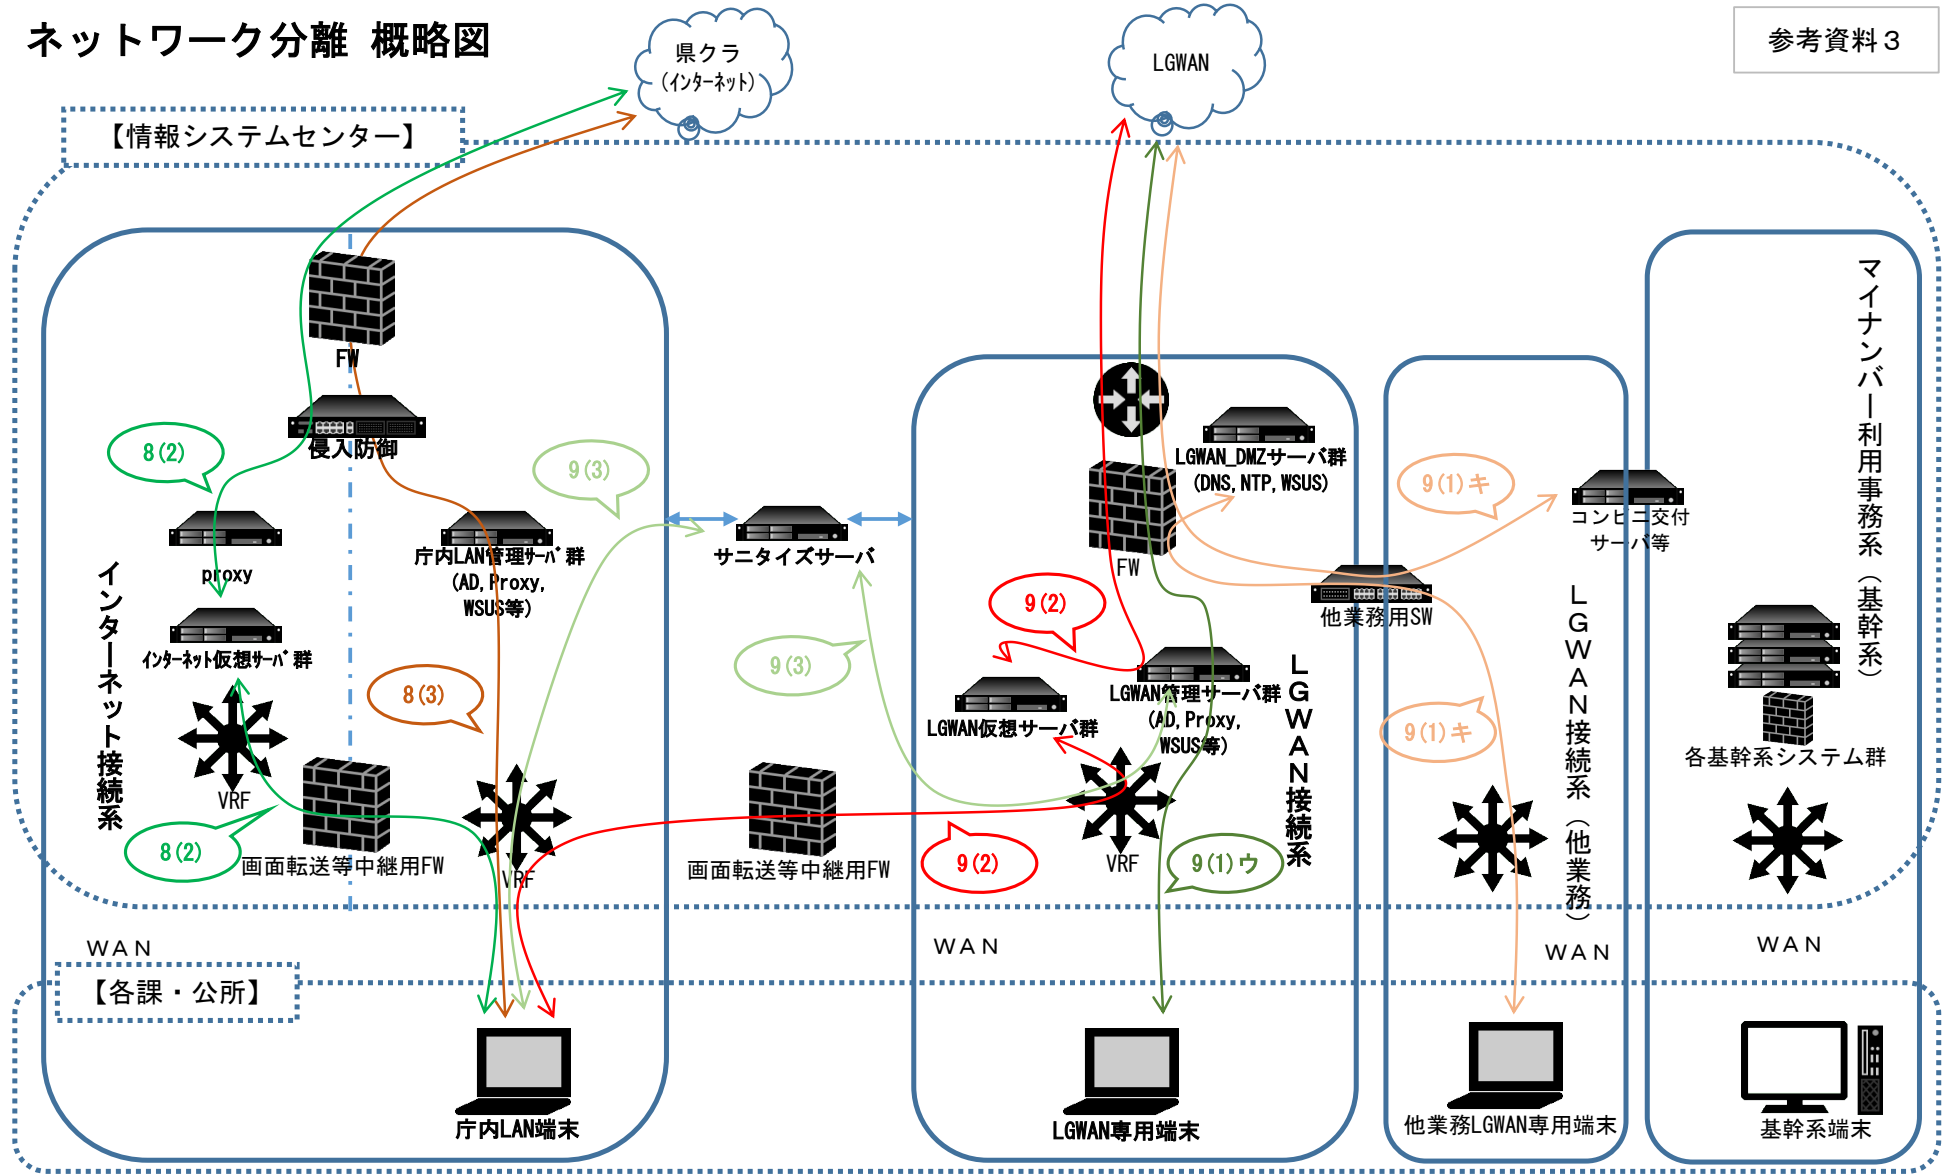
ネットワーク分離 概略図

参考資料３

県クラ
（インターネット）

LGWAN

【情報システムセンター】

FW

侵入防御

8 (2)

proxy

インターネット仮想サーバ群

インターネット接続系

VRF

8 (2)

画面転送等中継用FW

8 (3)

9 (3)

庁内LAN管理サーバ群
(AD, Proxy,
WSUS等)

VRF

サニタイズサーバ

9 (3)

画面転送等中継用FW

FW

LGWAN_DMZサーバ群
(DNS, NTP, WSUS)

9 (2)

LGWAN仮想サーバ群

LGWAN管理サーバ群
(AD, Proxy,
WSUS等)

VRF

9 (2)

9 (1) ウ

LGWAN接続系

他業務用SW

9 (1) キ

コンビニ交付
サーバ等

9 (1) キ

LGWAN接続系（他業務）

マイナンバー利用事務系（基幹系）

各基幹系システム群

WAN

WAN

WAN

WAN

【各課・公所】

庁内LAN端末

LGWAN専用端末

他業務LGWAN専用端末

基幹系端末